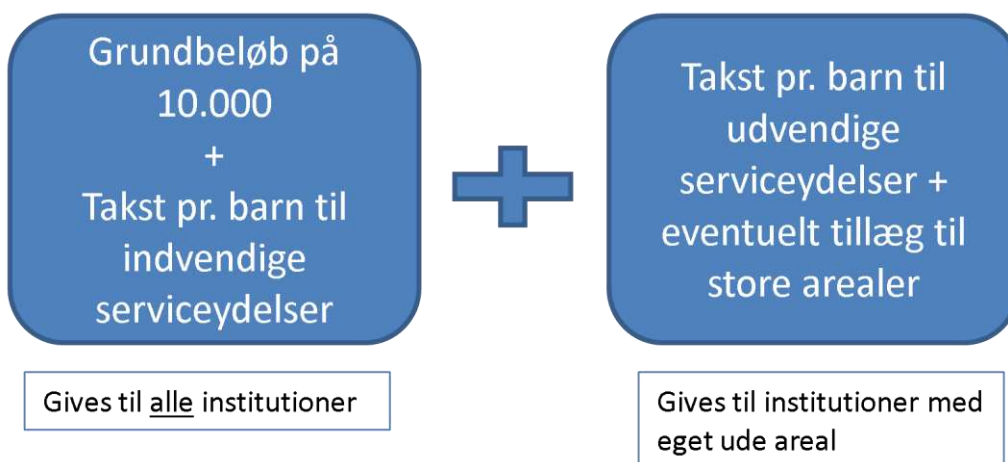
Grundbeløb på 10.000
+
Takst pr. barn til indvendige serviceydelser

Takst pr. barn til udvendige serviceydelser + eventuelt tillæg til store arealer

Gives til alle institutioner

Gives til institutioner med eget ude areal